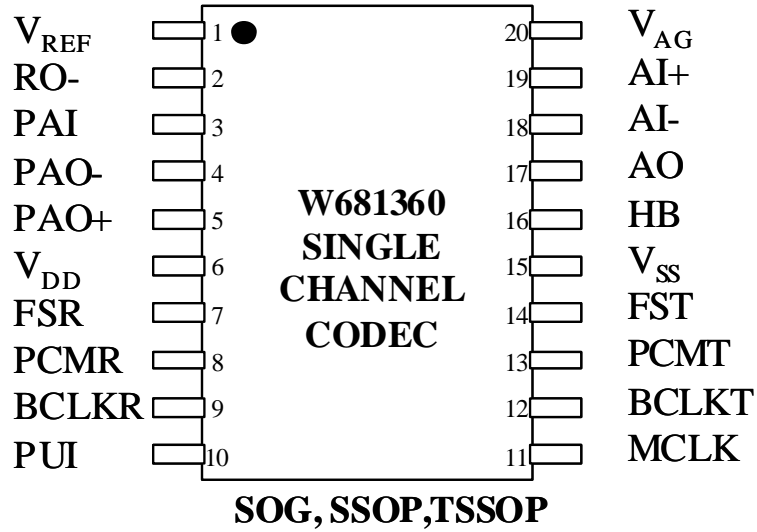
$V_{REF}$ 1
RO- 2
PAI 3
PAO- 4
PAO+ 5
$V_{DD}$ 6
FSR 7
PCMR 8
BCLKR 9
PUI 10

W681360
SINGLE
CHANNEL
CODEC

20 $V_{AG}$
19 AI+
18 AI-
17 AO
16 HB
15 $V_{SS}$
14 FST
13 PCMT
12 BCLKT
11 MCLK

SOG, SSOP,TSSOP